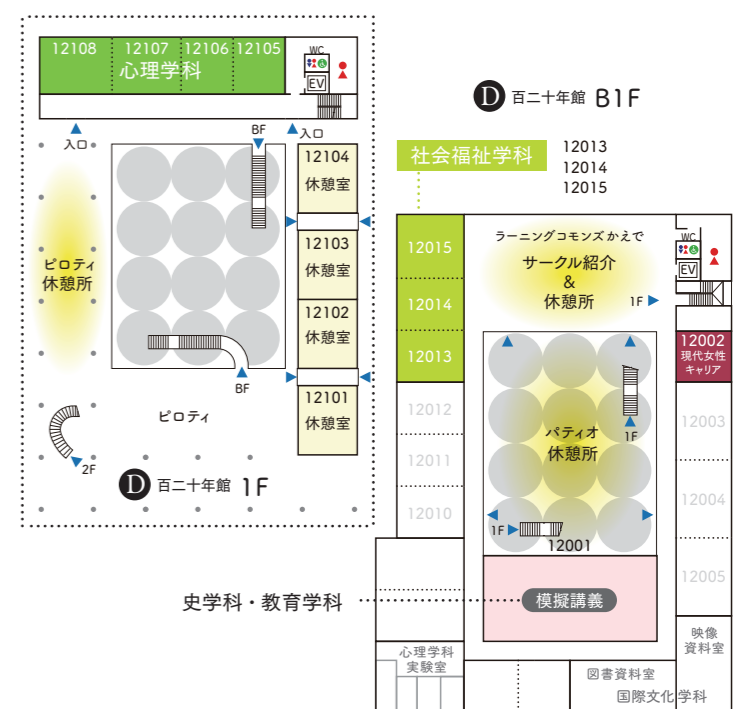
12108 12107 12106 12105
心理学科
WC
EV
D 百二十年館 B1F
入口
BF
入口
12104
休憩室
社会福祉学科
12013
12014
12015
ピロティ
休憩所
12103
休憩室
12102
休憩室
BF
12101
休憩室
ピロティ
2F
D 百二十年館 1F
12015
12014
12013
12012
12011
12010
ラーニングコモンズ かえで
サークル紹介
&
休憩所
1F
WC
EV
12002
現代女性キャリア
12003
12004
12005
パティオ
休憩所
1F
1F
12001
史学科・教育学科
模擬講義
映像
資料室
心理学科
実験室
図書資料室
国際文化学科